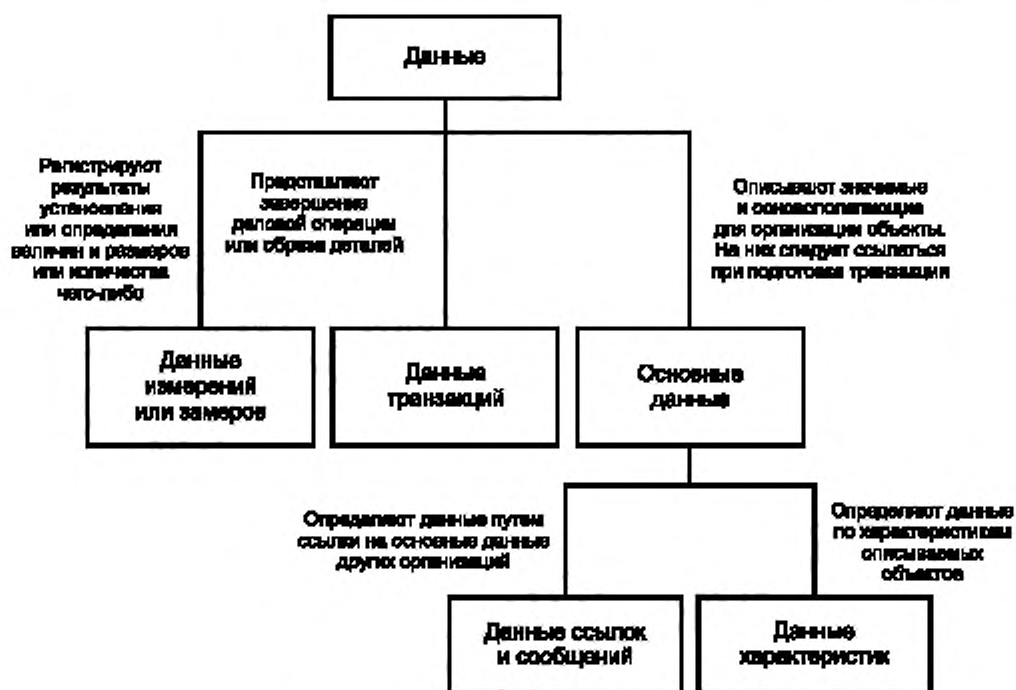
Данные

Регистрируют результаты установления или определения величин и размеров или количества чего-либо

Представляют завершение деловой операции или обмена деталей

Описывают значимые и основополагающие для организации объекты. На них следует ссылаться при подготовке транзакции

Данные измерений или замеров

Данные транзакций

Основные данные

Определяют данные путем ссылки на основные данные других организаций

Определяют данные по характеристикам описываемых объектов

Данные ссылок и сообщений

Данные характеристик